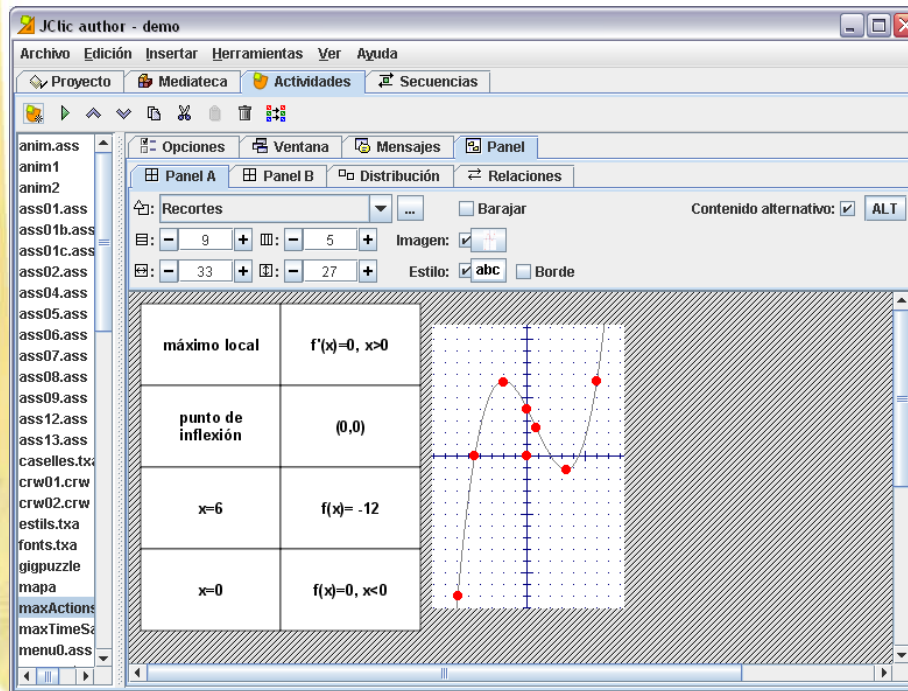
JClic author - demo

Archivo Edición Insertar Herramientas Ver Ayuda

Proyecto Mediateca Actividades Secuencias

anim.ass
anim1
anim2
ass01.ass
ass01b.ass
ass01c.ass
ass02.ass
ass04.ass
ass05.ass
ass06.ass
ass07.ass
ass08.ass
ass09.ass
ass12.ass
ass13.ass
caselles.txa
crw01.crw
crw02.crw
estils.txa
fonts.txa
gigpuzzle
mapa
maxActions
maxTimeSa
menu0.ass

Opciones Ventana Mensajes Panel

Panel A Panel B Distribución Relaciones

Recortes ... Barajar Contenido alternativo: ALT

9 5 Imagen:

33 27 Estilo: abc Borde

| máximo local | f'(x)=0, x>0 |
|---|---|
| punto de inflexión | (0,0) |
| x=6 | f(x)= -12 |
| x=0 | f(x)=0, x<0 |